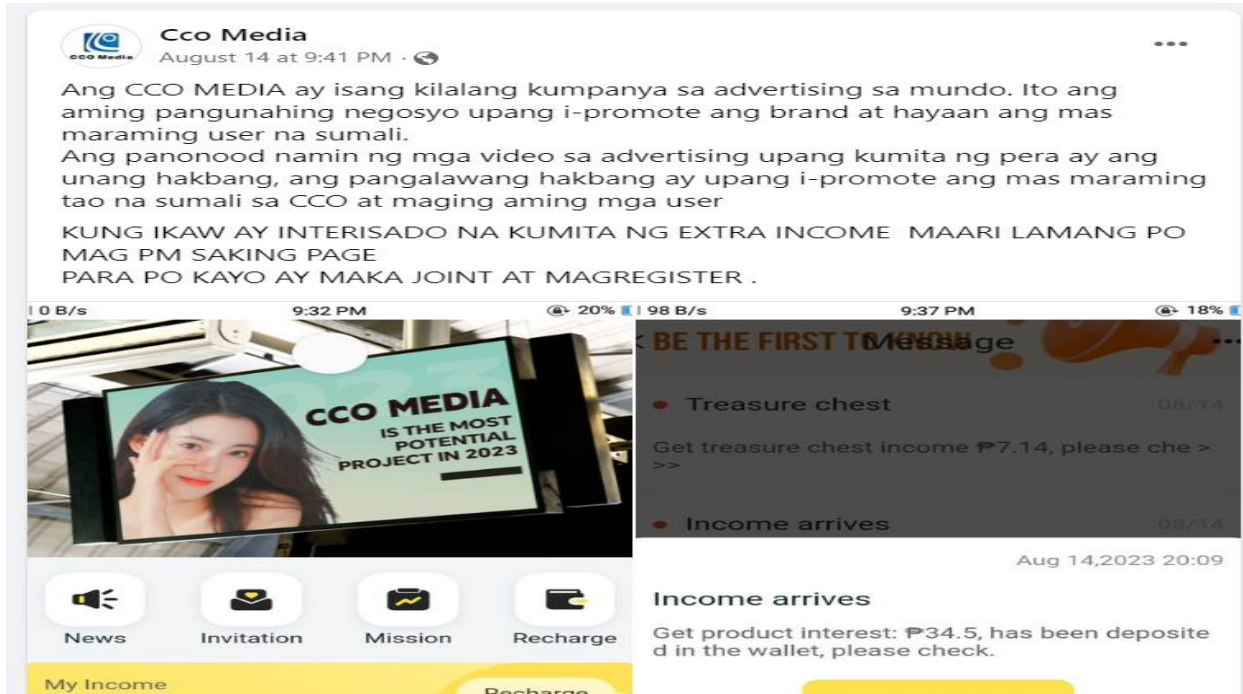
CCO Media

Cco Media
August 14 at 9:41 PM ·

Ang CCO MEDIA ay isang kilalang kumpanya sa advertising sa mundo. Ito ang aming pangunahing negosyo upang i-promote ang brand at hayaan ang mas maraming user na sumali.
Ang panonood namin ng mga video sa advertising upang kumita ng pera ay ang unang hakbang, ang pangalawang hakbang ay upang i-promote ang mas maraming tao na sumali sa CCO at maging aming mga user

KUNG IKAW AY INTERISADO NA KUMITA NG EXTRA INCOME MAARI LAMANG PO MAG PM SAKING PAGE
PARA PO KAYO AY MAKA JOINT AT MAGREGISTER .

0 B/s 9:32 PM 20%

CCO MEDIA IS THE MOST POTENTIAL PROJECT IN 2023

News
Invitation
Mission
Recharge

My Income
Recharge

98 B/s 9:37 PM 18%

BE THE FIRST TO KNOW
Message

Treasure chest 08/14
Get treasure chest income ₱7.14, please che >>>

Income arrives 08/14

Aug 14,2023 20:09

Income arrives
Get product interest: ₱34.5, has been deposited in the wallet, please check.